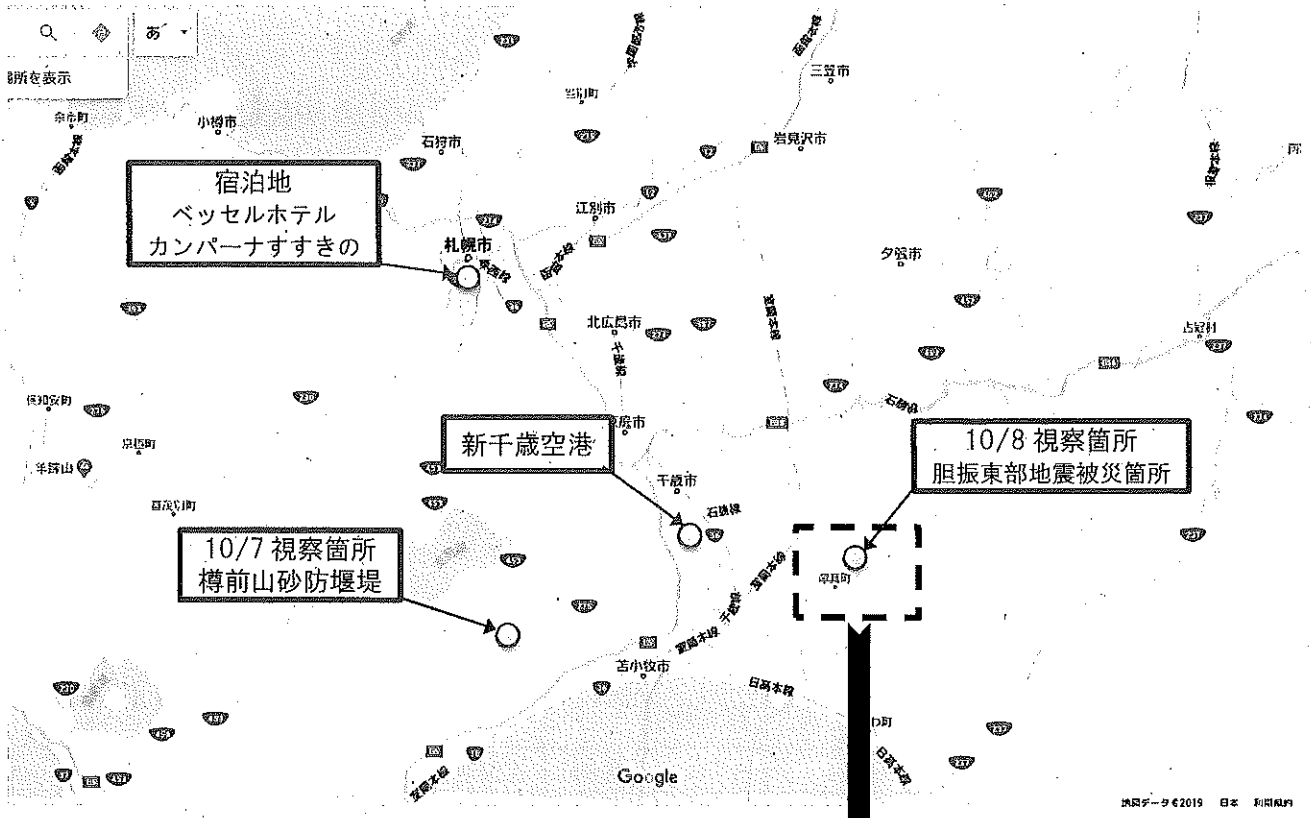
あ

場所を表示

余市町

小樽市

石狩市

岩見沢市

三笠市

江別市

宿泊地
ベッセルホテル
カンパーナすすきの

札幌市

夕張市

北広島市

占冠村

石勝線

倶知安町

京極町

羊蹄山

恵庭市

新千歳空港

千歳市

10/8 視察箇所
胆振東部地震被災箇所

喜茂別町

10/7 視察箇所
樽前山砂防堰堤

厚真町

室蘭本線

千歳線

苫小牧市

日高本線

Google

地図データ ©2019　日本　利用規約